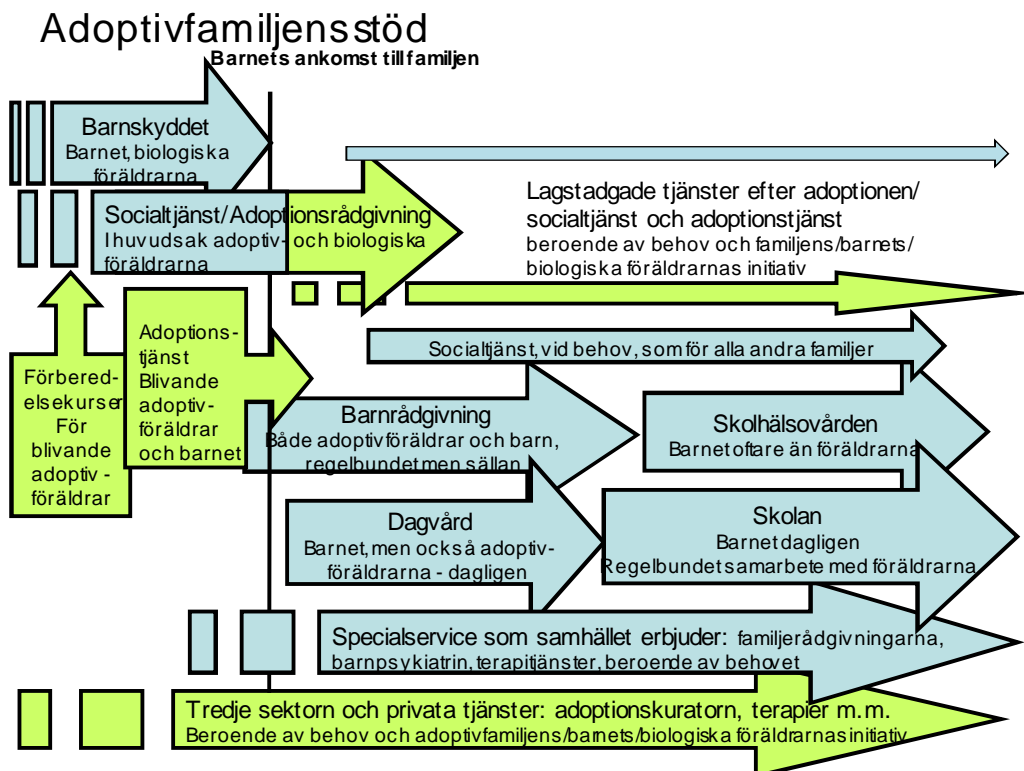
Adoptivfamiljensstöd

Barnets ankomst till familjen

Barnskyddet
Barnet, biologiska föräldrarna

Socialtjänst/Adoptionsrådgivning
I huvudsak adoptiv- och biologiska föräldrarna

Lagstadgade tjänster efter adoptionen/ socialtjänst och adoptionstjänst
beroende av behov och familjens/barnets/ biologiska föräldrarnas initiativ

Förberedelsekurser För blivande adoptivföräldrar

Adoptionstjänst Blivande adoptivföräldrar och barnet

Socialtjänst, vid behov, som för alla andra familjer

Barnrådgivning
Både adoptivföräldrar och barn, regelbundet men sällan

Skolhälsovården
Barnet oftare än föräldrarna

Dagvård
Barnet, men också adoptivföräldrarna - dagligen

Skolan
Barnet dagligen
Regelbundet samarbete med föräldrarna

Specialservice som samhället erbjuder: familjerådgivningarna, barnpsykiatrin, terapitjänster, beroende av behovet

Tredje sektorn och privata tjänster: adoptionskuratorn, terapier m.m.
Beroende av behov och adoptivfamiljens/barnets/biologiska föräldrarnas initiativ